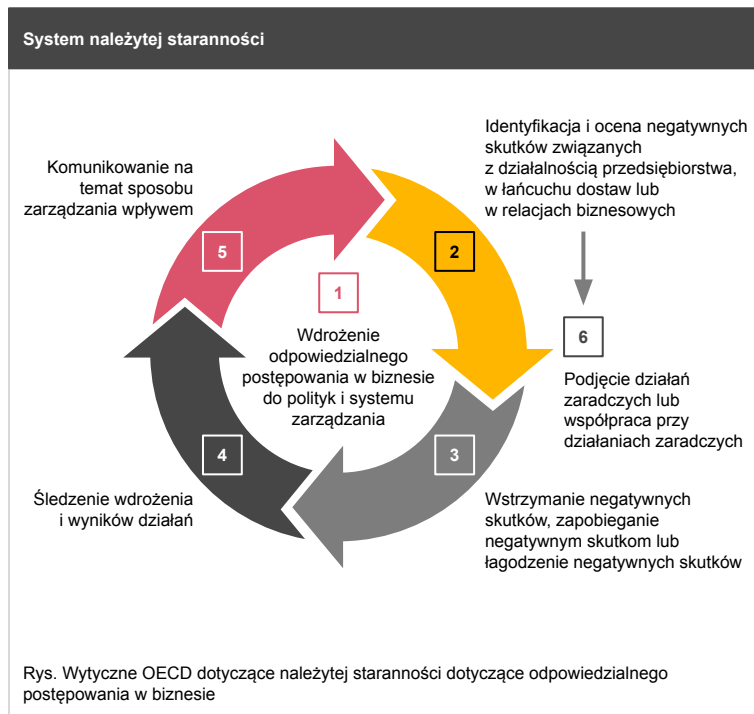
System należytej staranności

Komunikowanie na temat sposobu zarządzania wpływem

Identyfikacja i ocena negatywnych skutków związanych z działalnością przedsiębiorstwa, w łańcuchu dostaw lub w relacjach biznesowych

5

2

1

Wdrożenie odpowiedzialnego postępowania w biznesie do polityk i systemu zarządzania

6

Podjęcie działań zaradczych lub współpraca przy działaniach zaradczych

4

3

Śledzenie wdrożenia i wyników działań

Wstrzymanie negatywnych skutków, zapobieganie negatywnym skutkom lub łagodzenie negatywnych skutków

Rys. Wytyczne OECD dotyczące należytej staranności dotyczące odpowiedzialnego postępowania w biznesie